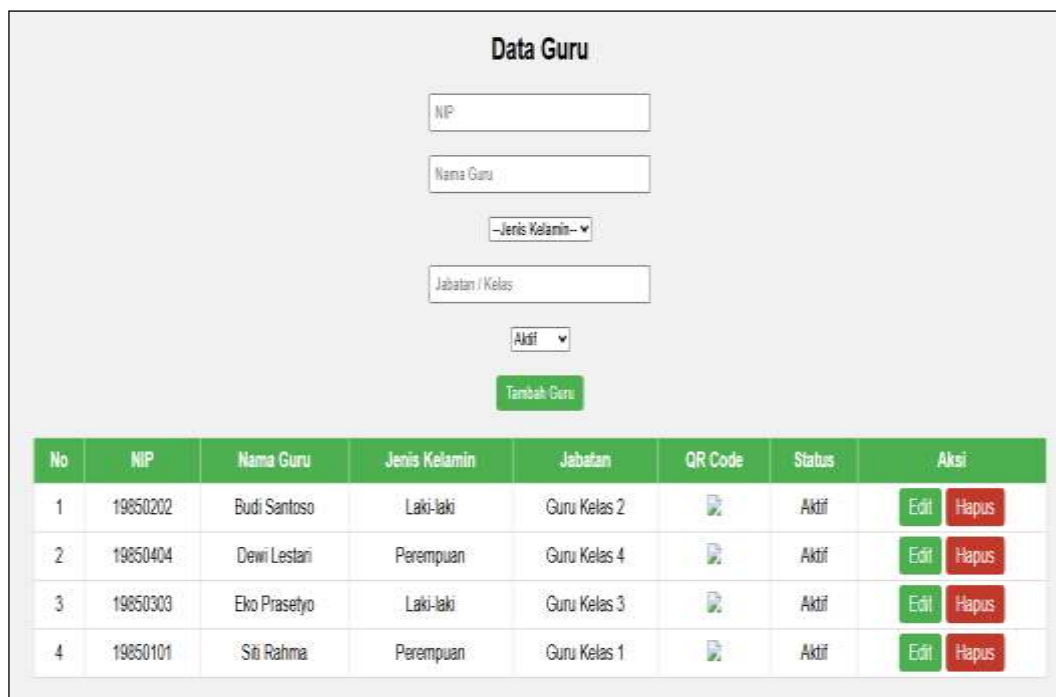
Data Guru

NIP

Nama Guru

--Jenis Kelamin--

Jabatan / Kelas

Aktif

Tambah Guru

| No | NIP | Nama Guru | Jenis Kelamin | Jabatan | QR Code | Status | Aksi |
|---|---|---|---|---|---|---|---|
| 1 | 19850202 | Budi Santoso | Laki-laki | Guru Kelas 2 | | Aktif | Edit Hapus |
| 2 | 19850404 | Dewi Lestari | Perempuan | Guru Kelas 4 | | Aktif | Edit Hapus |
| 3 | 19850303 | Eko Prasetyo | Laki-laki | Guru Kelas 3 | | Aktif | Edit Hapus |
| 4 | 19850101 | Siti Rahma | Perempuan | Guru Kelas 1 | | Aktif | Edit Hapus |